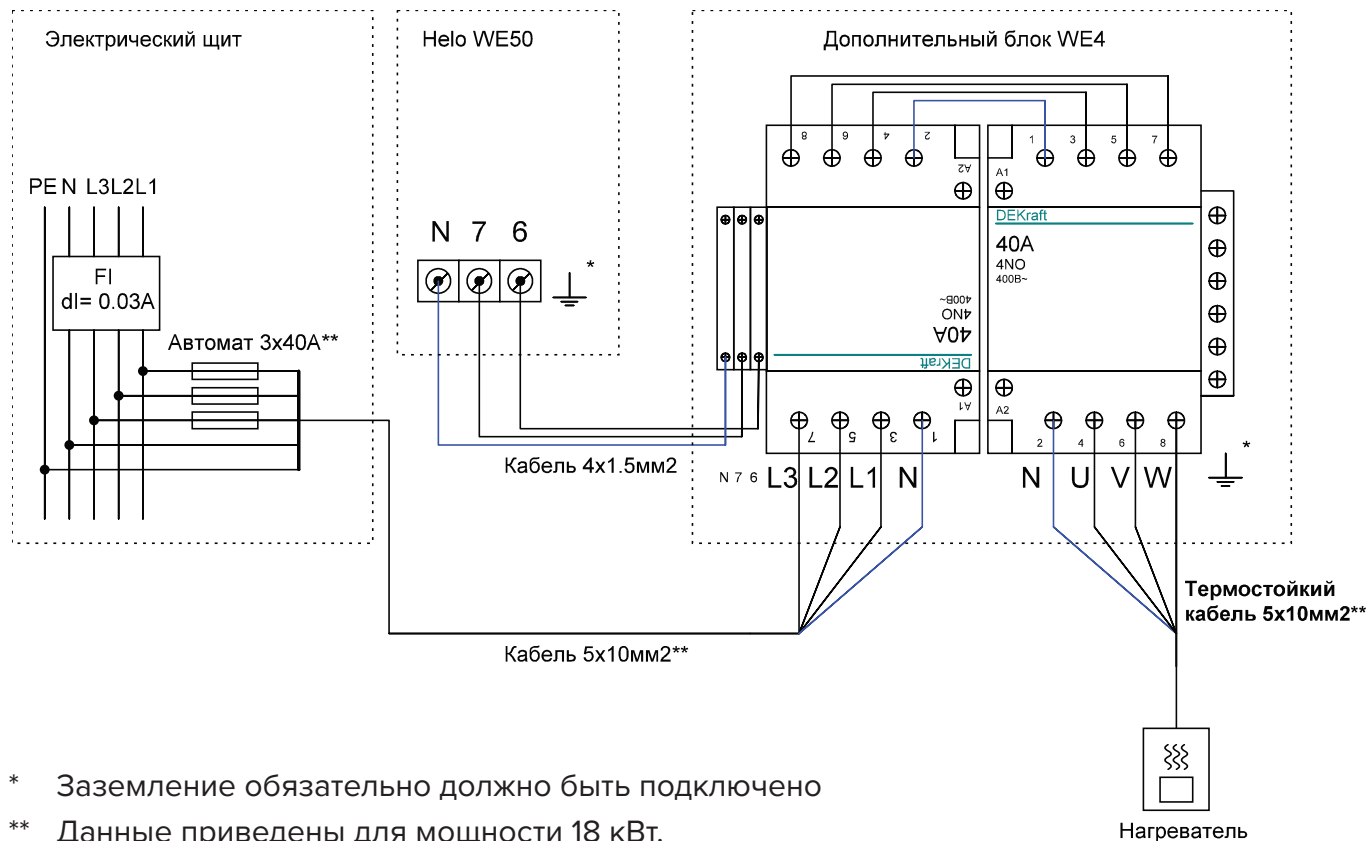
Электрический щит

Helo WE50

Дополнительный блок WE4

PE N L3 L2 L1

FI
dI= 0.03A

Автомат 3x40A**

N 7 6

*

8 6 4 2
A2

1 3 5 7
A1

DEKraft
40A
4NO
400B~

DEKraft
40A
4NO
400B~

A1
7 5 3 1

A2
2 4 6 8

Кабель 4x1.5мм2

N 7 6 L3 L2 L1 N

N U V W

*

Термостойкий кабель 5x10мм2**

Кабель 5x10мм2**

Нагреватель

* Заземление обязательно должно быть подключено

** Данные приведены для мощности 18 кВт.